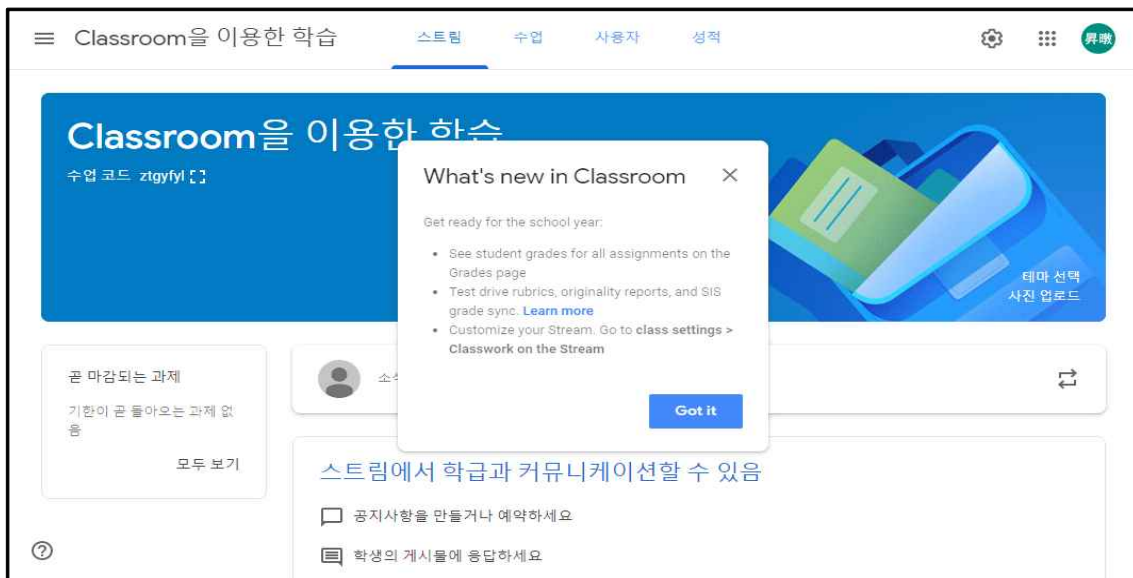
Classroom을 이용한 학습

스트림 수업 사용자 성적

昇暾

Classroom을 이용한 학습

수업 코드 ztgyfyl

What's new in Classroom ×

Get ready for the school year:

- See student grades for all assignments on the Grades page
- Test drive rubrics, originality reports, and SIS grade sync. Learn more
- Customize your Stream. Go to class settings > Classwork on the Stream

Got it

테마 선택
사진 업로드

곧 마감되는 과제

기한이 곧 돌아오는 과제 없음

모두 보기

소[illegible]

스트림에서 학급과 커뮤니케이션할 수 있음

공지사항을 만들거나 예약하세요

학생의 게시물에 응답하세요